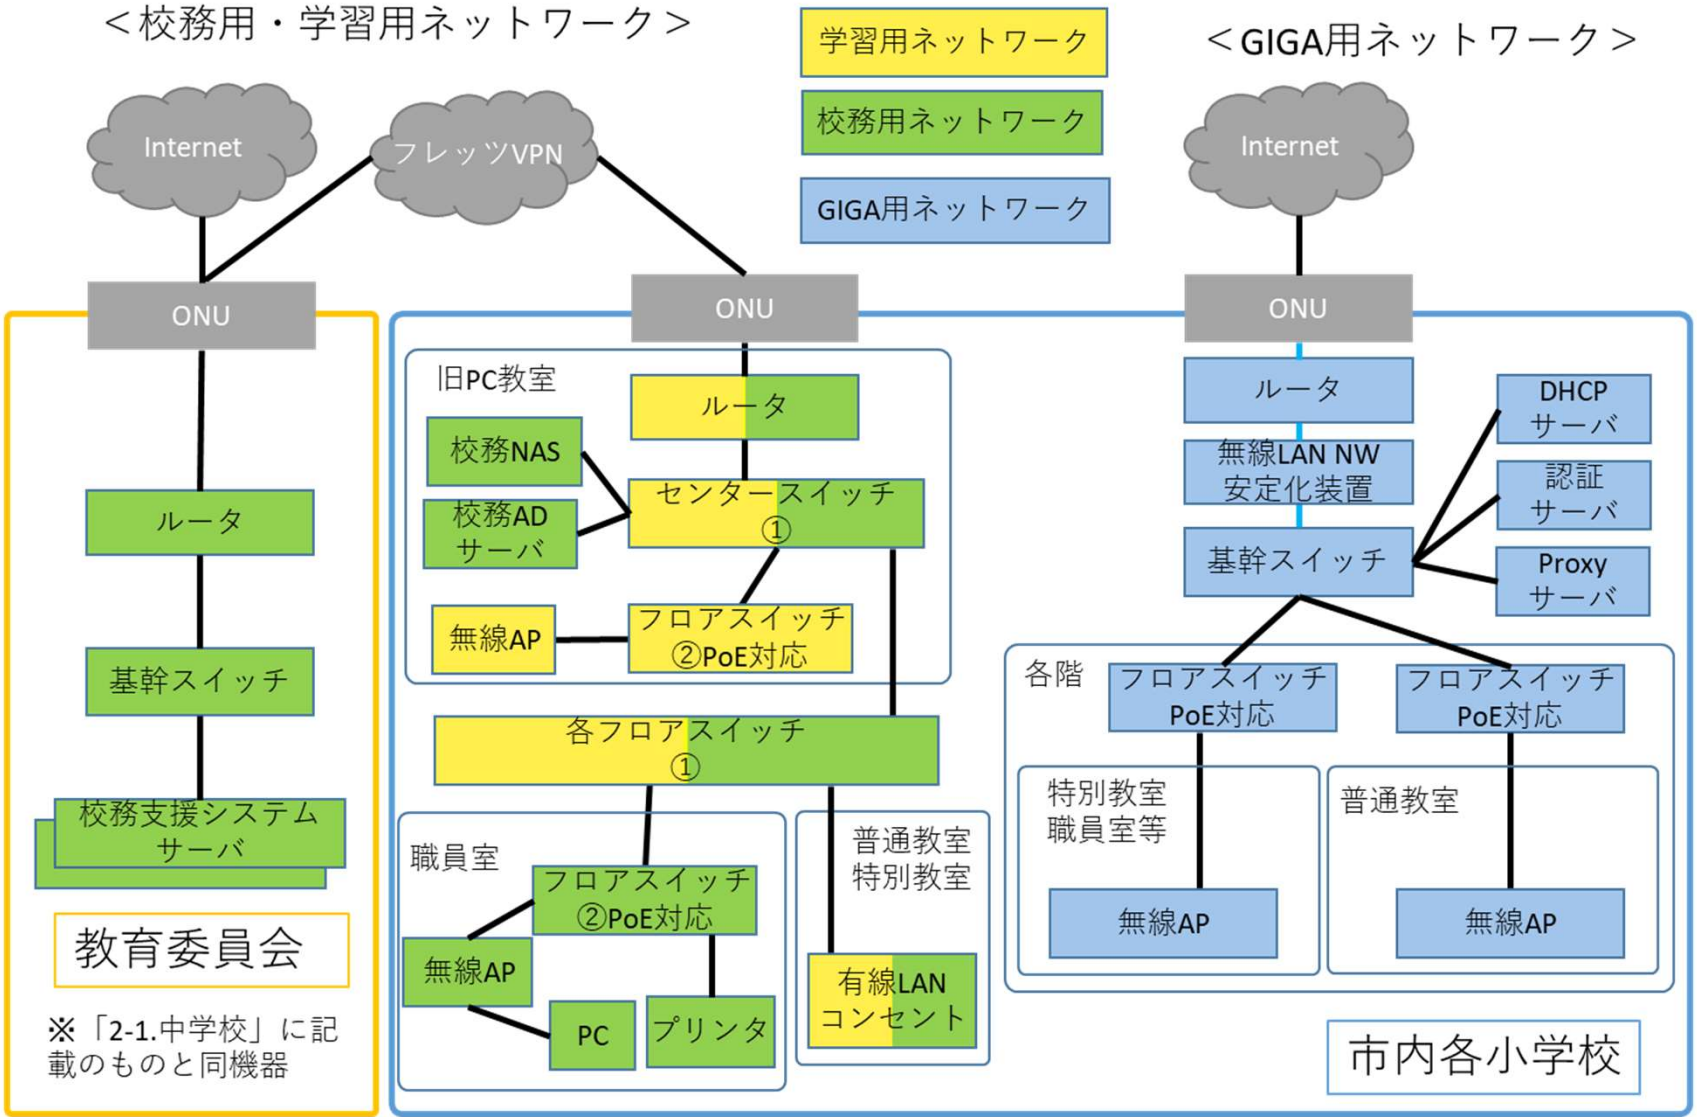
＜校務用・学習用ネットワーク＞

学習用ネットワーク

校務用ネットワーク

GIGA用ネットワーク

＜GIGA用ネットワーク＞

Internet

フレッツVPN

Internet

ONU

ONU

ONU

旧PC教室

ルータ

校務NAS

校務AD サーバ

センタースイッチ ①

無線AP

フロアスイッチ ②PoE対応

ルータ

無線LAN NW 安定化装置

基幹スイッチ

DHCP サーバ

認証 サーバ

Proxy サーバ

ルータ

基幹スイッチ

校務支援システム サーバ

各フロアスイッチ ①

職員室

フロアスイッチ ②PoE対応

無線AP

PC

プリンタ

普通教室 特別教室

有線LAN コンセント

各階

フロアスイッチ PoE対応

フロアスイッチ PoE対応

特別教室 職員室等

普通教室

無線AP

無線AP

教育委員会

※「2-1.中学校」に記載のものと同機器

市内各小学校